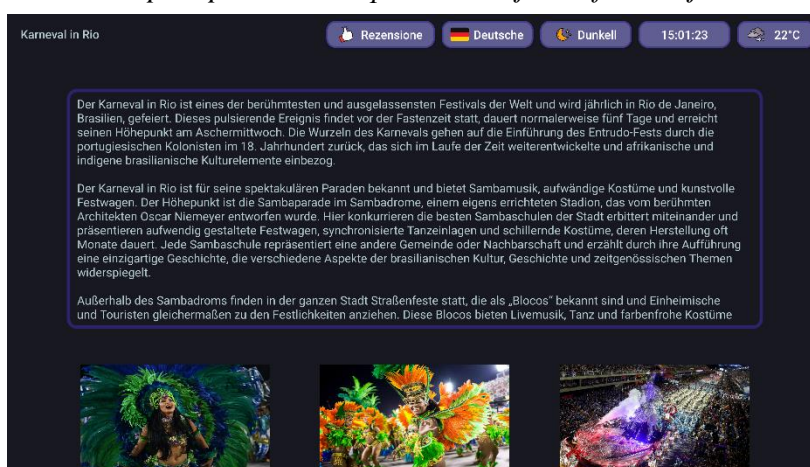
Karneval in Rio

Rezensione

Deutsche

Dunkell

15:01:23

22°C

Der Karneval in Rio ist eines der berühmtesten und ausgelassensten Festivals der Welt und wird jährlich in Rio de Janeiro, Brasilien, gefeiert. Dieses pulsierende Ereignis findet vor der Fastenzeit statt, dauert normalerweise fünf Tage und erreicht seinen Höhepunkt am Aschermittwoch. Die Wurzeln des Karnevals gehen auf die Einführung des Entrudo-Fests durch die portugiesischen Kolonisten im 18. Jahrhundert zurück, das sich im Laufe der Zeit weiterentwickelte und afrikanische und indigene brasilianische Kulturelemente einbezog.

Der Karneval in Rio ist für seine spektakulären Paraden bekannt und bietet Sambamusik, aufwändige Kostüme und kunstvolle Festwagen. Der Höhepunkt ist die Sambaparade im Sambadrome, einem eigens errichteten Stadion, das vom berühmten Architekten Oscar Niemeyer entworfen wurde. Hier konkurrieren die besten Sambaschulen der Stadt erbittert miteinander und präsentieren aufwendig gestaltete Festwagen, synchronisierte Tanzeinlagen und schillernde Kostüme, deren Herstellung oft Monate dauert. Jede Sambaschule repräsentiert eine andere Gemeinde oder Nachbarschaft und erzählt durch ihre Aufführung eine einzigartige Geschichte, die verschiedene Aspekte der brasilianischen Kultur, Geschichte und zeitgenössischen Themen widerspiegelt.

Außerhalb des Sambadroms finden in der ganzen Stadt Straßenfeste statt, die als „Blocos" bekannt sind und Einheimische und Touristen gleichermaßen zu den Festlichkeiten anziehen. Diese Blocos bieten Livemusik, Tanz und farbenfrohe Kostüme